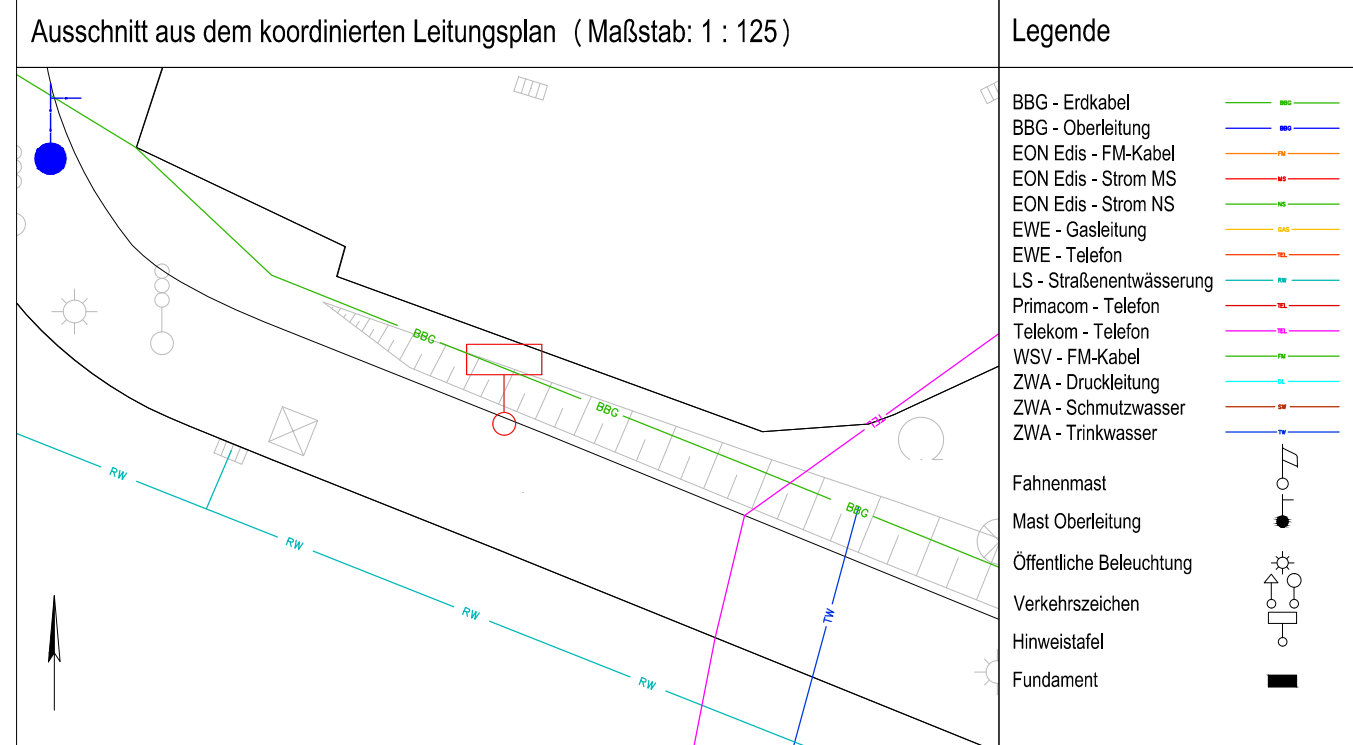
Ausschnitt aus dem koordinierten Leitungsplan ( Maßstab: 1 : 125 )

BBG
BBG
BBG
RW
RW
RW
RW
TW

Legende

| | |
|---|---|
| BBG - Erdkabel | BBG |
| BBG - Oberleitung | BBG |
| EON Edis - FM-Kabel | FM |
| EON Edis - Strom MS | MS |
| EON Edis - Strom NS | NS |
| EWE - Gasleitung | GAS |
| EWE - Telefon | TEL |
| LS - Straßenentwässerung | RW |
| Primacom - Telefon | TEL |
| Telekom - Telefon | TEL |
| WSV - FM-Kabel | FM |
| ZWA - Druckleitung | DL |
| ZWA - Schmutzwasser | SW |
| ZWA - Trinkwasser | TW |

Fahnenmast
Mast Oberleitung
Öffentliche Beleuchtung
Verkehrszeichen
Hinweistafel
Fundament